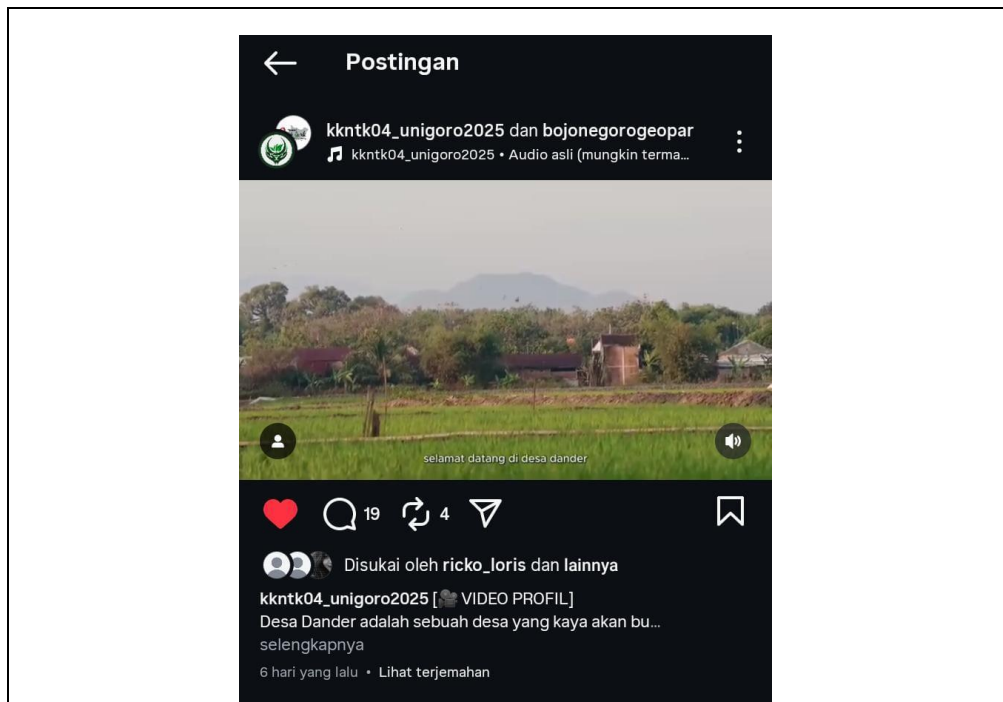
Postingan

kkntk04_unigoro2025 dan bojonegorogeopar
kkntk04_unigoro2025 • Audio asli (mungkin terma...

selamat datang di desa dander

19 4

Disukai oleh ricko_loris dan lainnya

kkntk04_unigoro2025 [🎥 VIDEO PROFIL]
Desa Dander adalah sebuah desa yang kaya akan bu...
selengkapnya

6 hari yang lalu • Lihat terjemahan